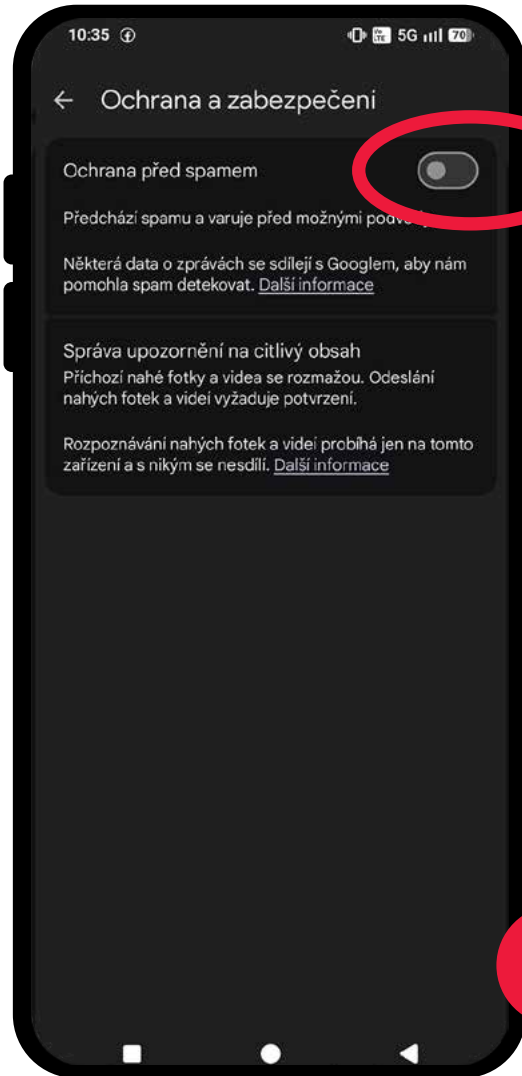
10:35 5G 70

← Ochrana a zabezpečeni

Ochrana před spamem

Předchází spamu a varuje před možnými podvo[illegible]

Některá data o zprávách se sdílejí s Googlem, aby nám pomohla spam detekovat. Další informace

Správa upozornění na citlivý obsah

Příchozí nahé fotky a videa se rozmažou. Odeslání nahých fotek a videí vyžaduje potvrzení.

Rozpoznávání nahých fotek a videí probíhá jen na tomto zařízení a s nikým se nesdílí. Další informace